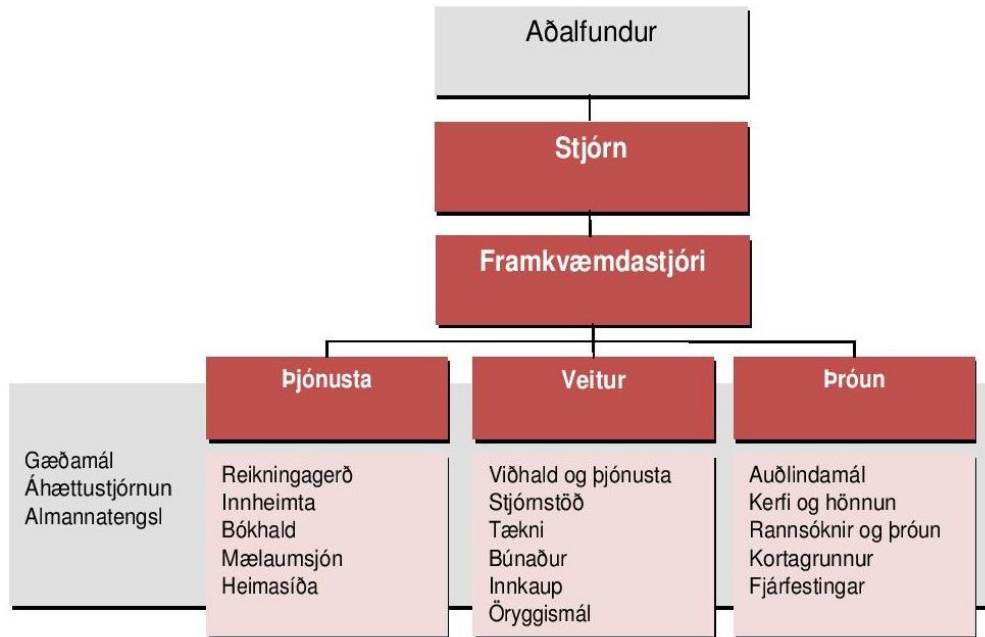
Aðalfundur

Stjórn

Framkvæmdastjóri

Þjónusta

Veitur

Þróun

Gæðamál
Áhættustjórnun
Almannatengsl

Reikningagerð
Innheimta
Bókhald
Mælaumsjón
Heimasíða

Viðhald og þjónusta
Stjórnstöð
Tækni
Búnaður
Innkaup
Öryggismál

Auðlindamál
Kerfi og hönnun
Rannsóknir og þróun
Kortagrunnur
Fjárfestingar